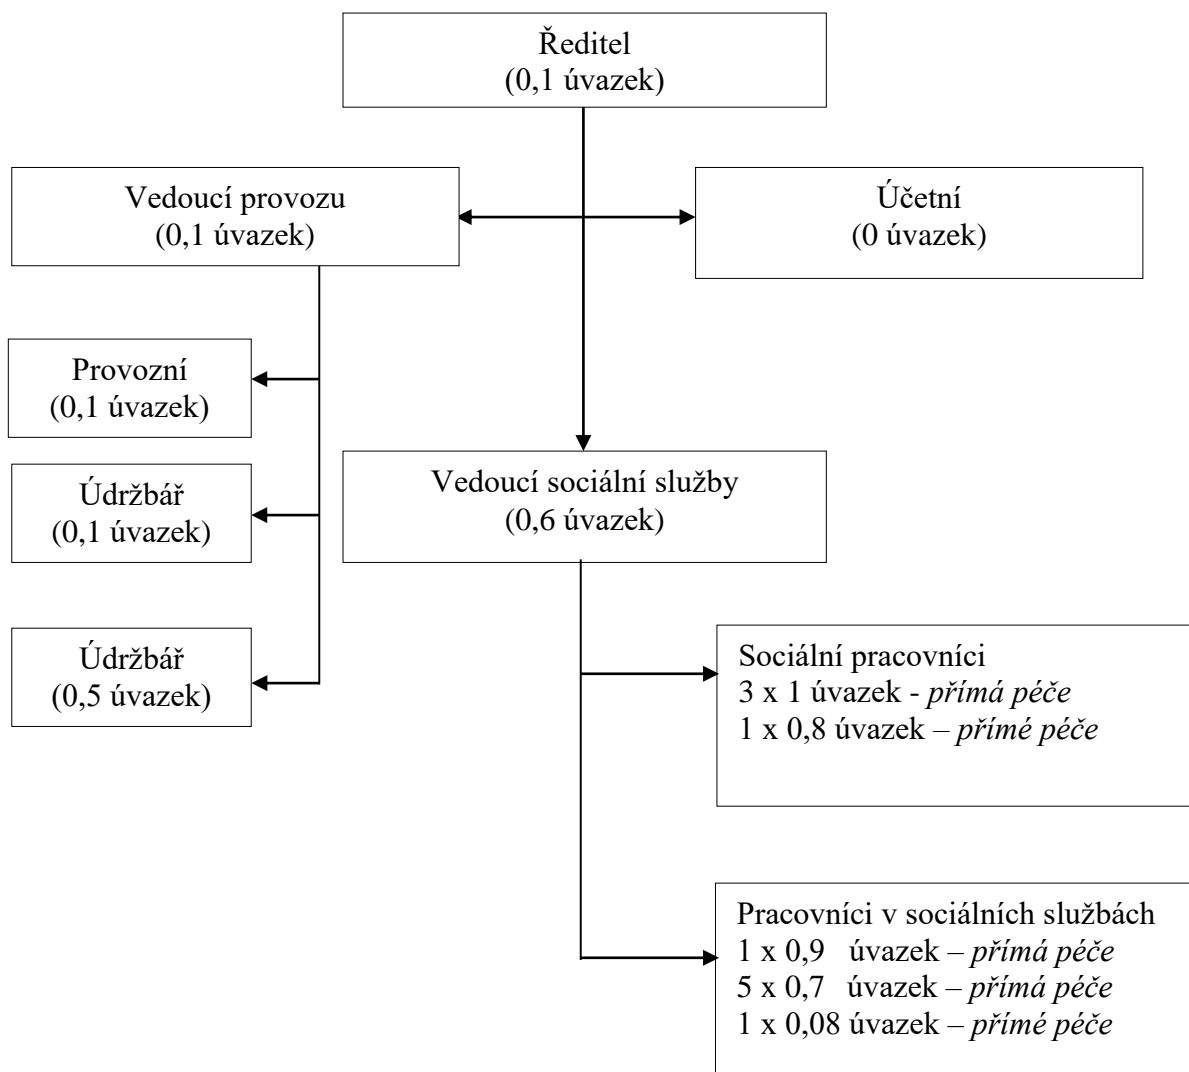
Ředitel
(0,1 úvazek)

Vedoucí provozu
(0,1 úvazek)

Účetní
(0 úvazek)

Provozní
(0,1 úvazek)

Údržbář
(0,1 úvazek)

Údržbář
(0,5 úvazek)

Vedoucí sociální služby
(0,6 úvazek)

Sociální pracovníci
3 x 1 úvazek - *přímá péče*
1 x 0,8 úvazek – *přímé péče*

Pracovníci v sociálních službách
1 x 0,9 úvazek – *přímá péče*
5 x 0,7 úvazek – *přímá péče*
1 x 0,08 úvazek – *přímé péče*